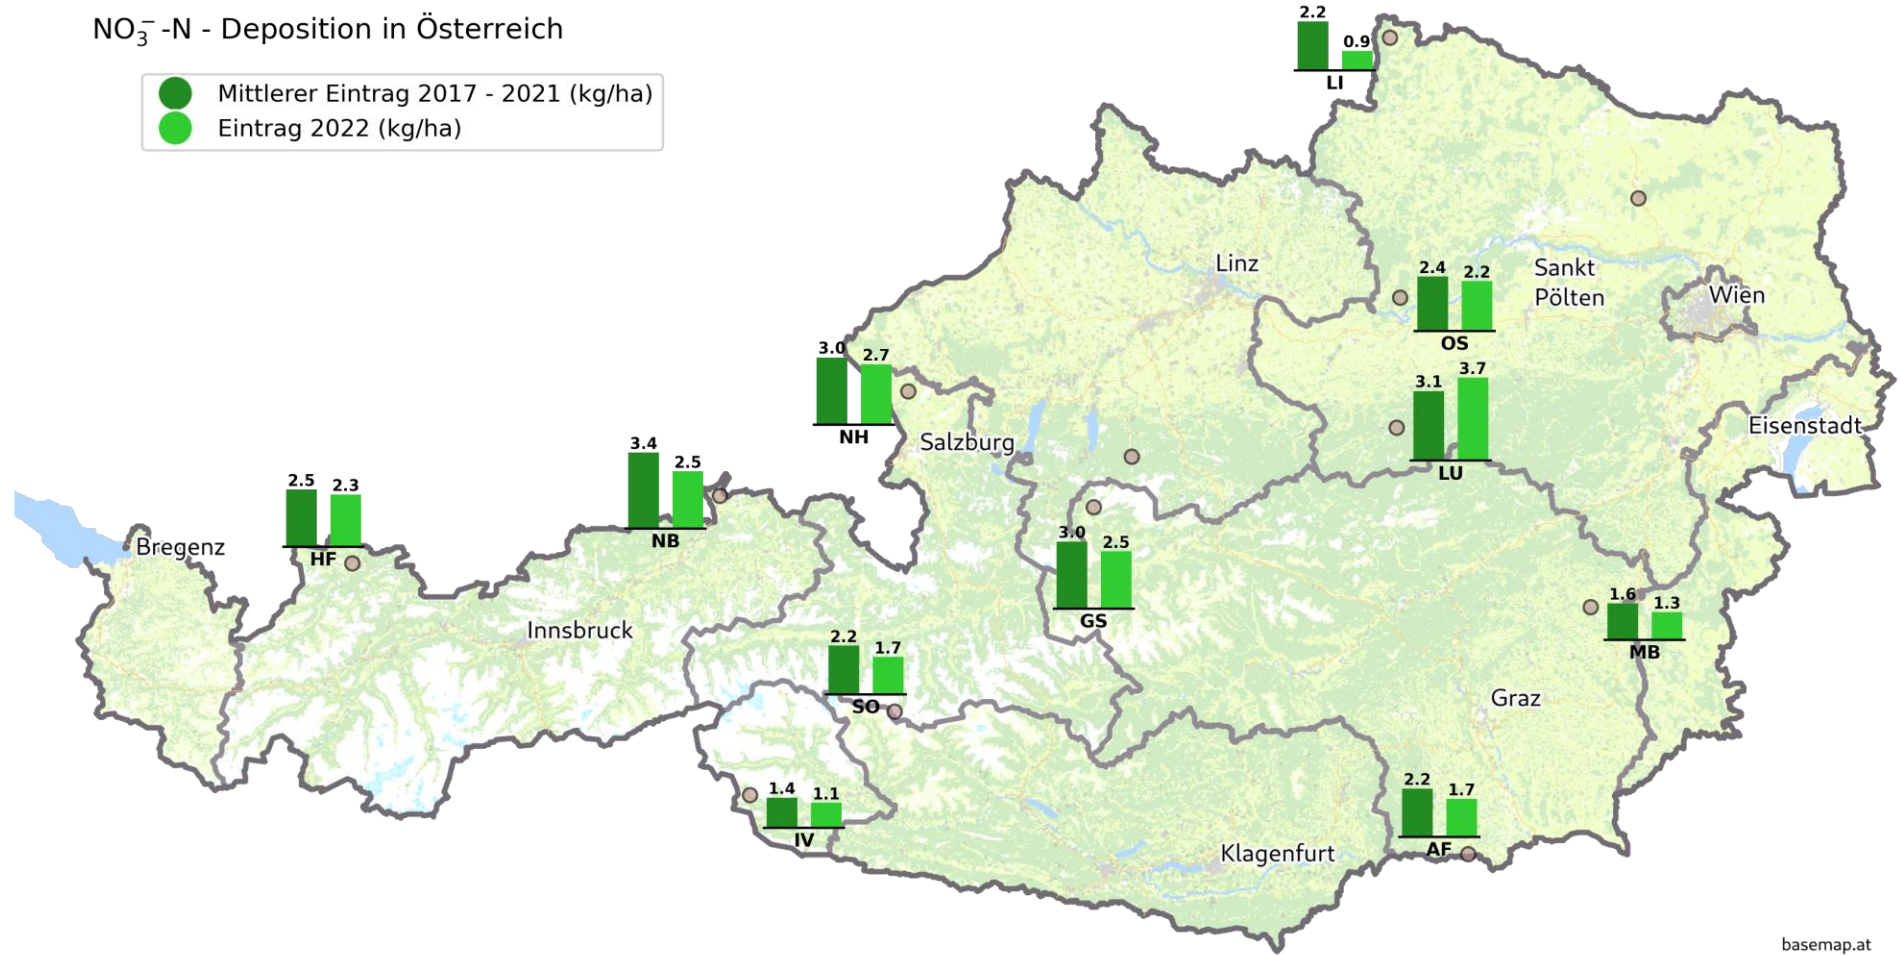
$NO_3^-$-N - Deposition in Österreich

Mittlerer Eintrag 2017 - 2021 (kg/ha)
Eintrag 2022 (kg/ha)

2.2
0.9
LI

Linz

2.4
2.2
OS

Sankt Pölten

Wien

3.0
2.7
NH

3.1
3.7
LU

Eisenstadt

Salzburg

3.4
2.5
NB

2.5
2.3
HF

Bregenz

3.0
2.5
GS

Innsbruck

2.2
1.7
SO

1.6
1.3
MB

Graz

1.4
1.1
IV

2.2
1.7
AF

Klagenfurt

basemap.at